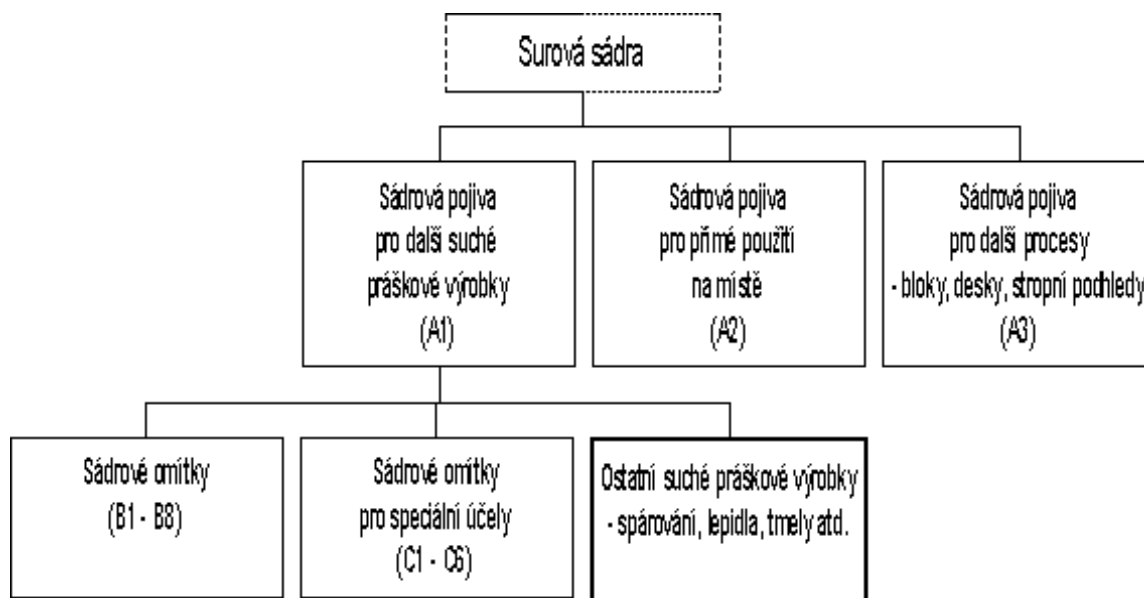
Surová sádra

Sádrová pojiva
pro další suché
práškové výrobky
(A1)

Sádrová pojiva
pro přímé použití
na místě
(A2)

Sádrová pojiva
pro další procesy
- bloky, desky, stropní podhledy
(A3)

Sádrové omítky
(B1 - B8)

Sádrové omítky
pro speciální účely
(C1 - C6)

Ostatní suché práškové výrobky
- spárování, lepidla, tmely atd.